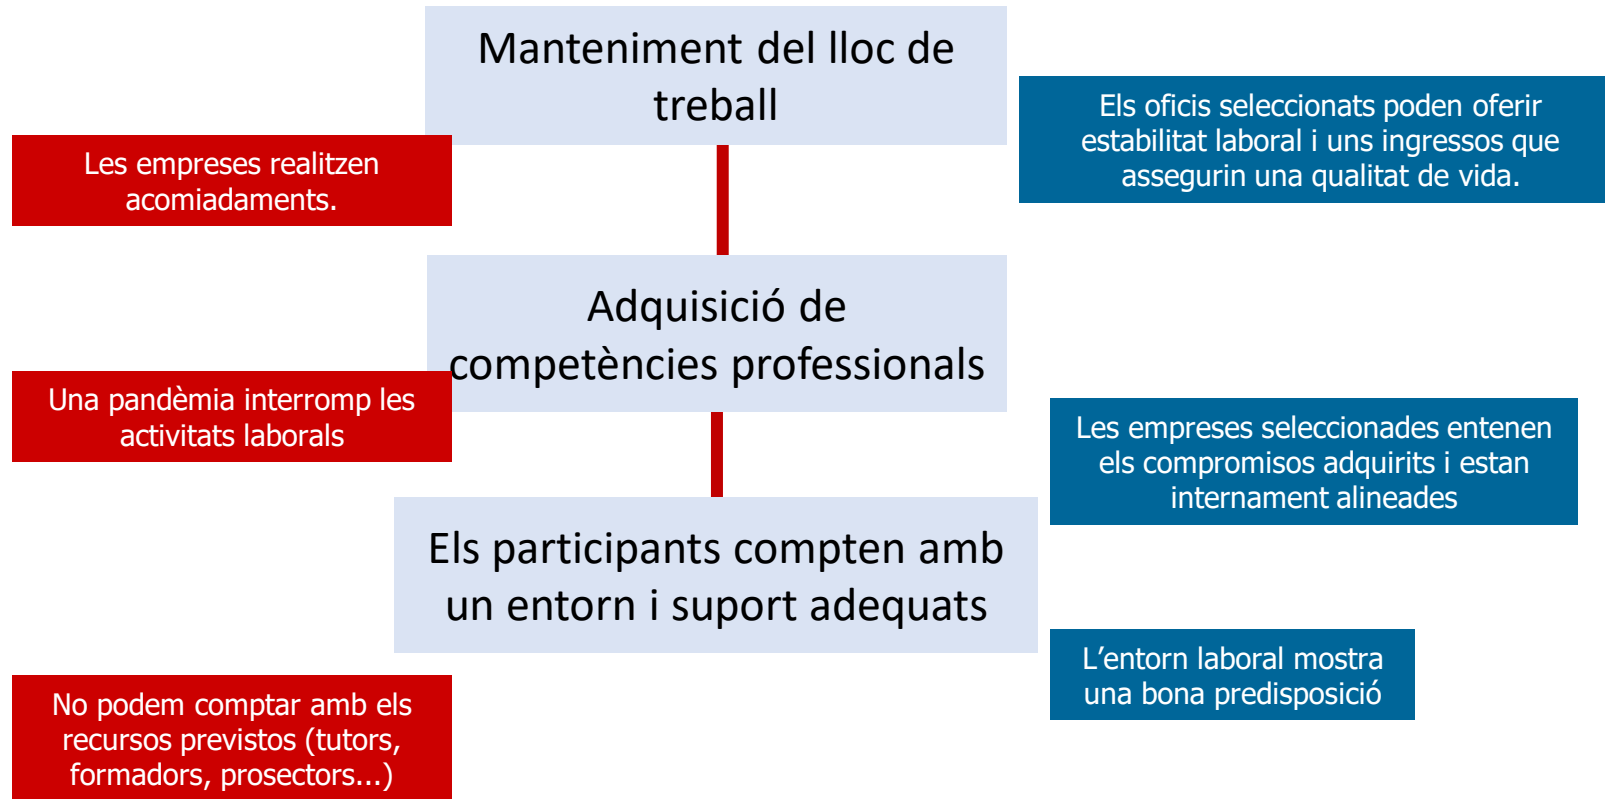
Manteniment del lloc de treball

Les empreses realitzen acomiadaments.

Els oficis seleccionats poden oferir estabilitat laboral i uns ingressos que assegurin una qualitat de vida.

Adquisició de competències professionals

Una pandèmia interromp les activitats laborals

Les empreses seleccionades entenen els compromisos adquirits i estan internament alineades

Els participants compten amb un entorn i suport adequats

L'entorn laboral mostra una bona predisposició

No podem comptar amb els recursos previstos (tutors, formadors, prosectors...)